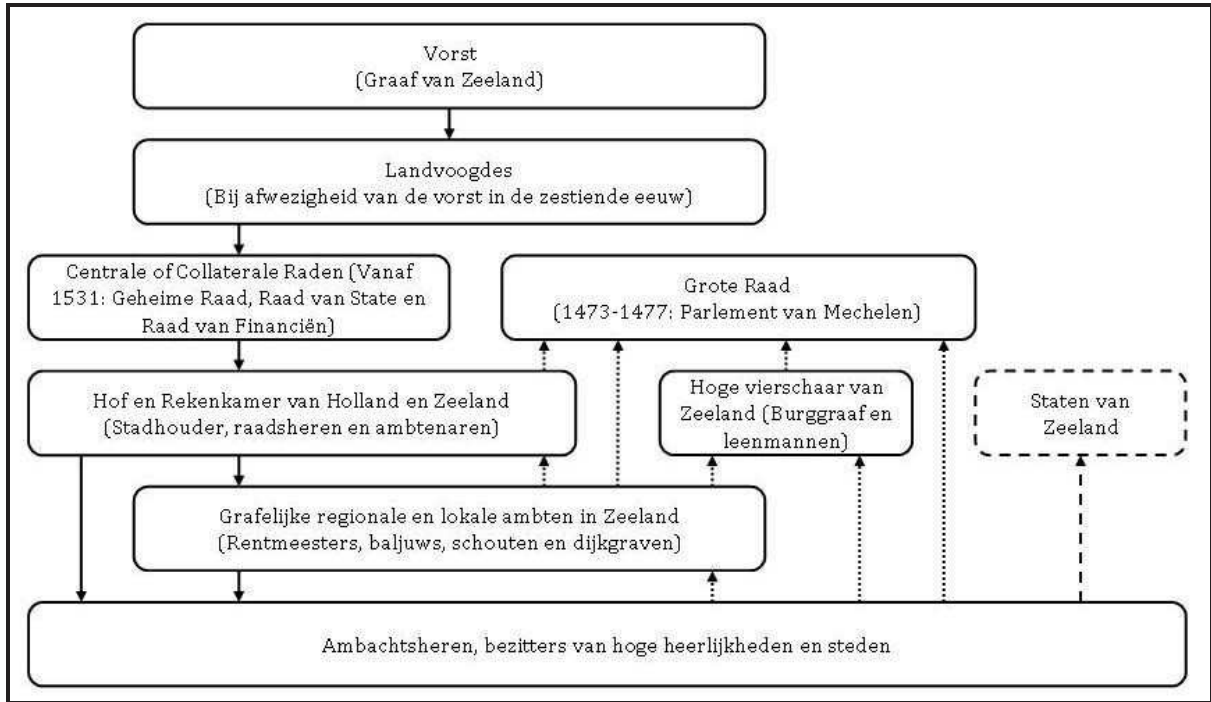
Vorst
(Graaf van Zeeland)

Landvoogdes
(Bij afwezigheid van de vorst in de zestiende eeuw)

Centrale of Collaterale Raden (Vanaf 1531: Geheime Raad, Raad van State en Raad van Financiën)

Grote Raad
(1473-1477: Parlement van Mechelen)

Hof en Rekenkamer van Holland en Zeeland
(Stadhouder, raadsheren en ambtenaren)

Hoge vierschaar van Zeeland (Burggraaf en leenmannen)

Staten van Zeeland

Grafelijke regionale en lokale ambten in Zeeland
(Rentmeesters, baljuws, schouten en dijkgraven)

Ambachtsheren, bezitters van hoge heerlijkheden en steden